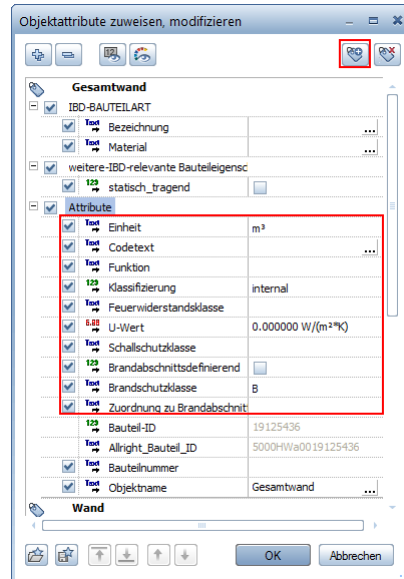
Objektattribute zuweisen, modifizieren

Gesamtwand

IBD-BAUTEILART

Text Bezeichnung ...

Text Material ...

weitere-IBD-relevante Bauteileigensc

123 statisch_tragend

Attribute

Text Einheit m³

Text Codetext ...

Text Funktion

123 Klassifizierung internal

Text Feuerwiderstandsklasse

0.00 U-Wert 0.000000 W/(m²*K)

Text Schallschutzklasse

123 Brandabschnittsdefinierend

Text Brandschutzklasse B

Text Zuordnung zu Brandabschnit

123 Bauteil-ID 19125436

Text Allright_Bauteil_ID 5000HWa0019125436

Text Bauteilnummer

Text Objektname Gesamtwand ...

Wand

OK Abbrechen